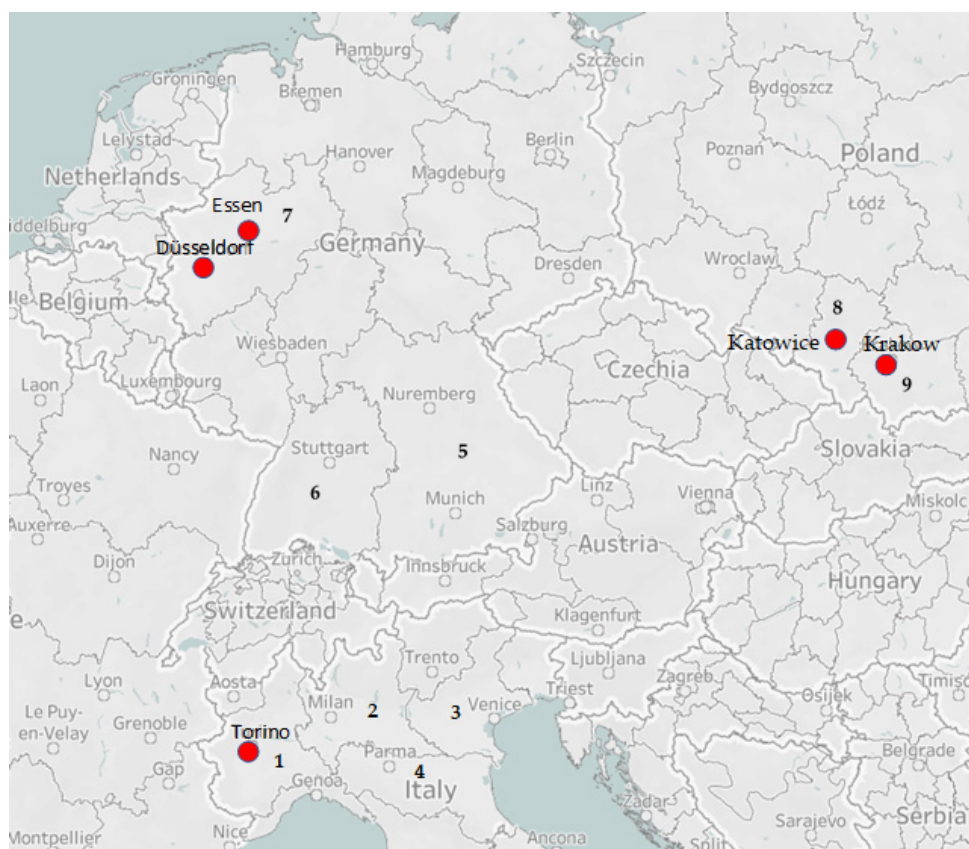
Hamburg
Szczecin
Groningen
Bremen
Bydgoszcz
Lelystad
Berlin
Poznan
Hanover
Poland
Netherlands
Magdeburg
Essen
7
Łódź
iddelburg
Germany
Düsseldorf
Dresden
Wroclaw
lle
Belgium
8
Wiesbaden
Katowice
Krakow
Laon
Czechia
Luxembourg
9
Nuremberg
Stuttgart
5
Slovakia
Nancy
Troyes
6
Linz
Munich
Vienna
Miskol
Auxerre
Salzburg
Dijon
Zurich
Austria
Innsbruck
Hungary
Switzerland
e
Klagenfurt
Trento
Ljubljana
Lyon
Aosta
Zagreb
Timis
Milan
Triest
Osijek
Le Puy-en-Velay
2
Venice
3
Grenoble
Torino
Belgrade
Gap
1
Parma
4
Genoa
Italy
Zadar
Serbia
Montpellier
Nice
Sarajevo
Ancona
Split